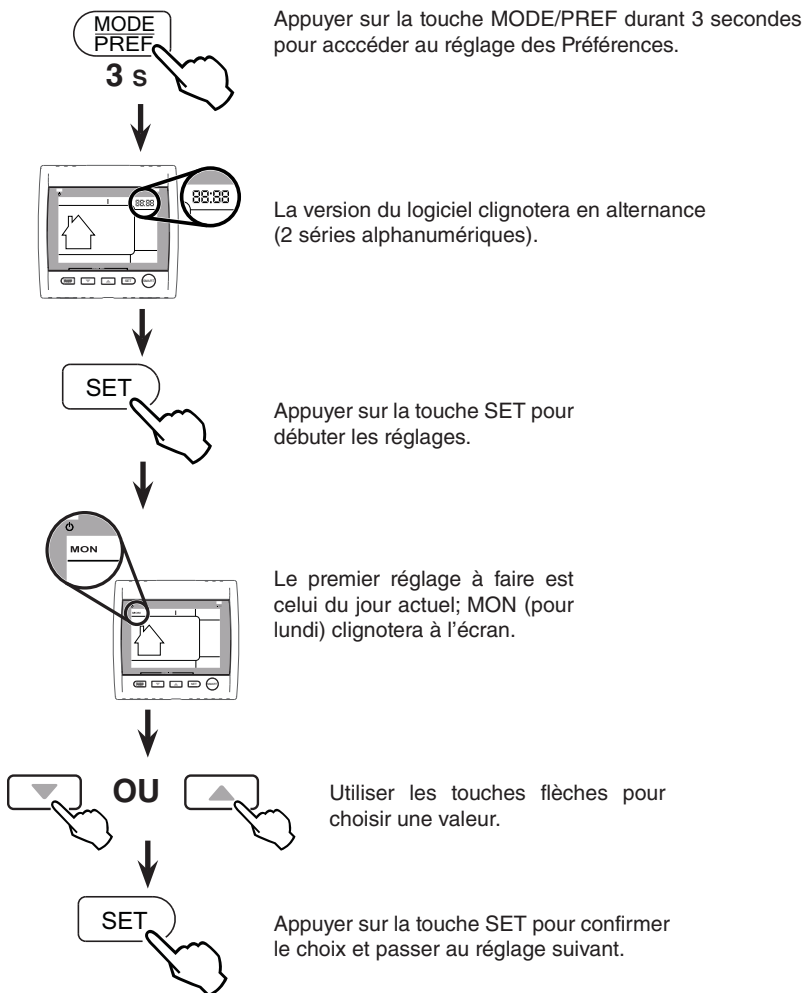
MODE
PREF
3 s

Appuyer sur la touche MODE/PREF durant 3 secondes pour acccéder au réglage des Préférences.

88:88

88:88

La version du logiciel clignotera en alternance (2 séries alphanumériques).

SET

Appuyer sur la touche SET pour débuter les réglages.

MON

Le premier réglage à faire est celui du jour actuel; MON (pour lundi) clignotera à l'écran.

OU

Utiliser les touches flèches pour choisir une valeur.

SET

Appuyer sur la touche SET pour confirmer le choix et passer au réglage suivant.